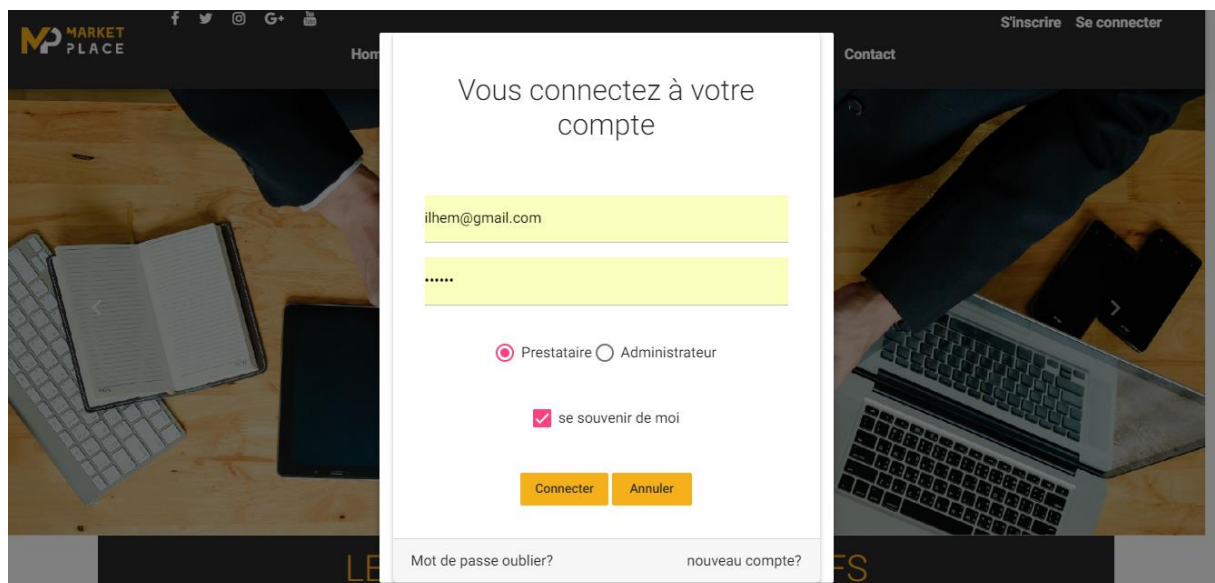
MP MARKET PLACE

S'inscrire Se connecter

Hom

Contact

Vous connectez à votre compte

ilhem@gmail.com

••••••

Prestataire Administrateur

se souvenir de moi

Connecter Annuler

Mot de passe oublier?

nouveau compte?

LE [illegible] ES